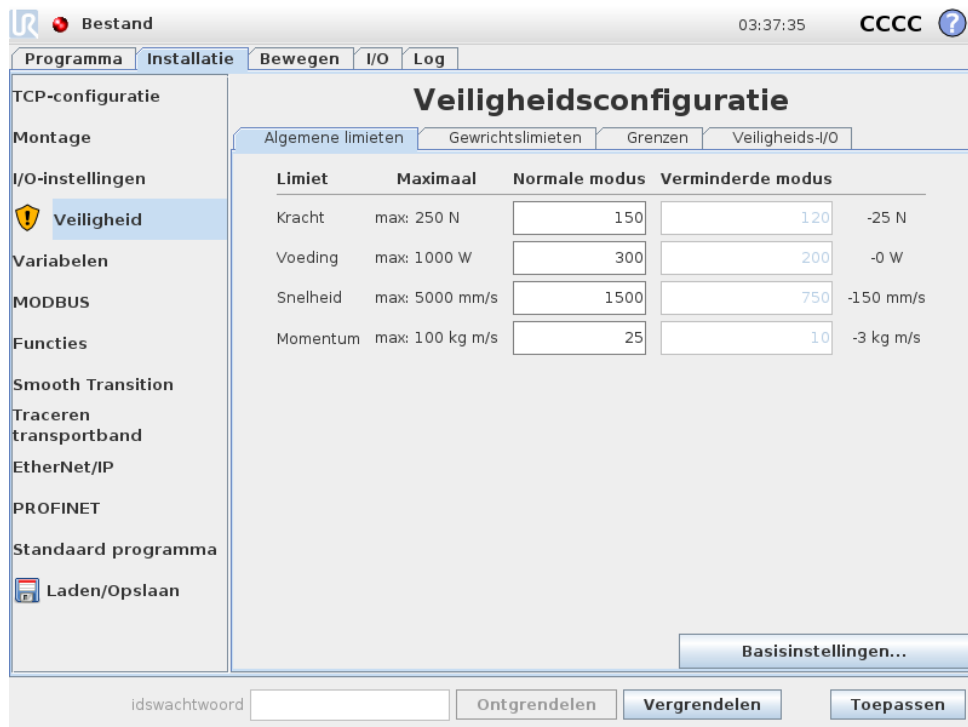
Bestand 03:37:35 CCCC

Programma | Installatie | Bewegen | I/O | Log

TCP-configuratie
Montage
I/O-instellingen
Veiligheid
Variabelen
MODBUS
Functies
Smooth Transition
Traceren transportband
EtherNet/IP
PROFINET
Standaard programma
Laden/Opslaan

Veiligheidsconfiguratie

Algemene limieten | Gewrichtslimieten | Grenzen | Veiligheids-I/O

| Limiet | Maximaal | Normale modus | Verminderde modus | |
|---|---|---|---|---|
| Kracht | max: 250 N | 150 | 120 | -25 N |
| Voeding | max: 1000 W | 300 | 200 | -0 W |
| Snelheid | max: 5000 mm/s | 1500 | 750 | -150 mm/s |
| Momentum | max: 100 kg m/s | 25 | 10 | -3 kg m/s |

Basisinstellingen...

idswachtwoord Ontgrendelen Vergrendelen Toepassen